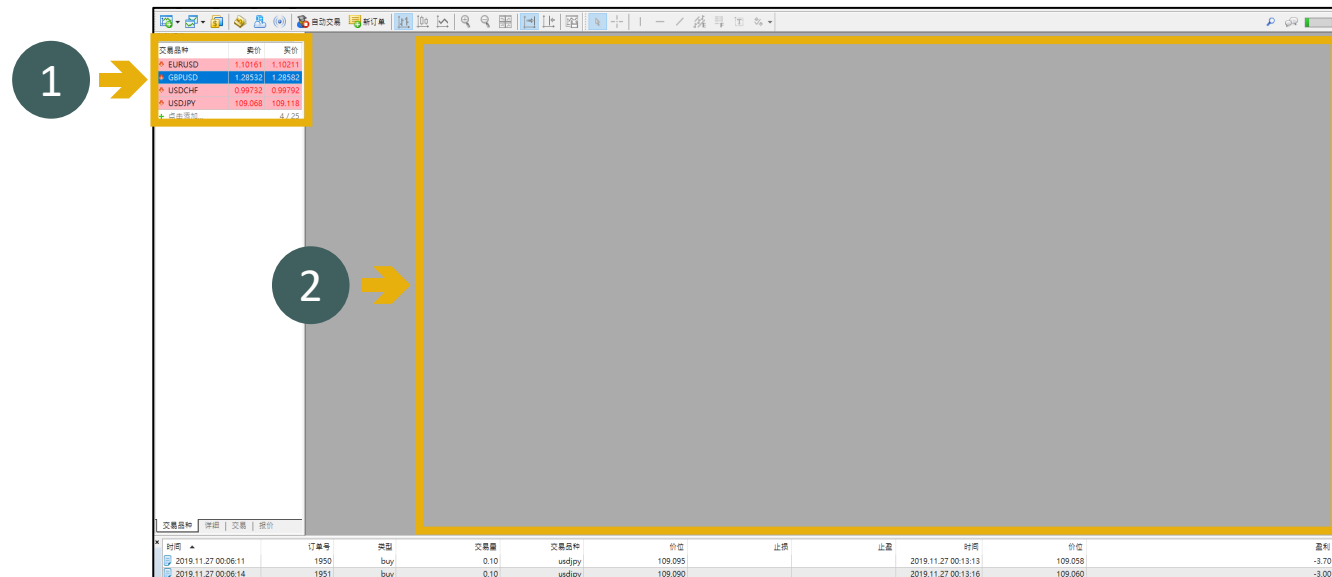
1

2

自动交易 新订单

| 交易品种 | 卖价 | 买价 |
|---|---|---|
| EURUSD | 1.10161 | 1.10211 |
| GBPUSD | 1.28532 | 1.28582 |
| USDCHF | 0.99732 | 0.99792 |
| USDJPY | 109.068 | 109.118 |
| 点击添加 | | 4 / 25 |

交易品种 | 详细 | 交易 | 报价

| 时间 | 订单号 | 类型 | 交易量 | 交易品种 | 价位 | 止损 | 止盈 | 时间 | 价位 | 盈利 |
|---|---|---|---|---|---|---|---|---|---|---|
| 2019.11.27 00:06:11 | 1950 | buy | 0.10 | usdjpy | 109.095 | | | 2019.11.27 00:13:13 | 109.058 | -3.70 |
| 2019.11.27 00:06:14 | 1951 | buy | 0.10 | usdjpy | 109.090 | | | 2019.11.27 00:13:16 | 109.060 | -3.00 |